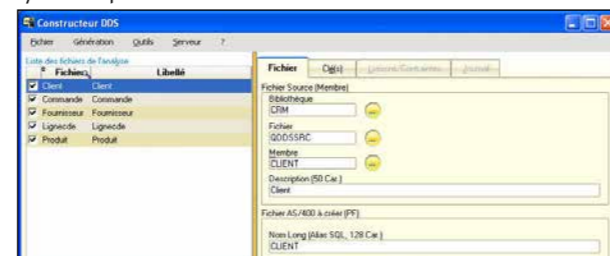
Constructeur DDS

Fichier Génération Outils Serveur ?

Liste des fichiers de l'analyse

| Fichier | Libellé |
|---|---|
| Client | Client |
| Commande | Commande |
| Fournisseur | Fournisseur |
| Lignecde | Lignecde |
| Produit | Produit |

Fichier Clé(s) Liaisons/Contraintes Journal

Fichier Source (Membre)

Bibliothèque
CRM

Fichier
QDDSSRC

Membre
CLIENT

Description (50 Car.)
Client

Fichier AS/400 à créer (PF)

Nom Long (Alias SQL, 128 Car.)
CLIENT